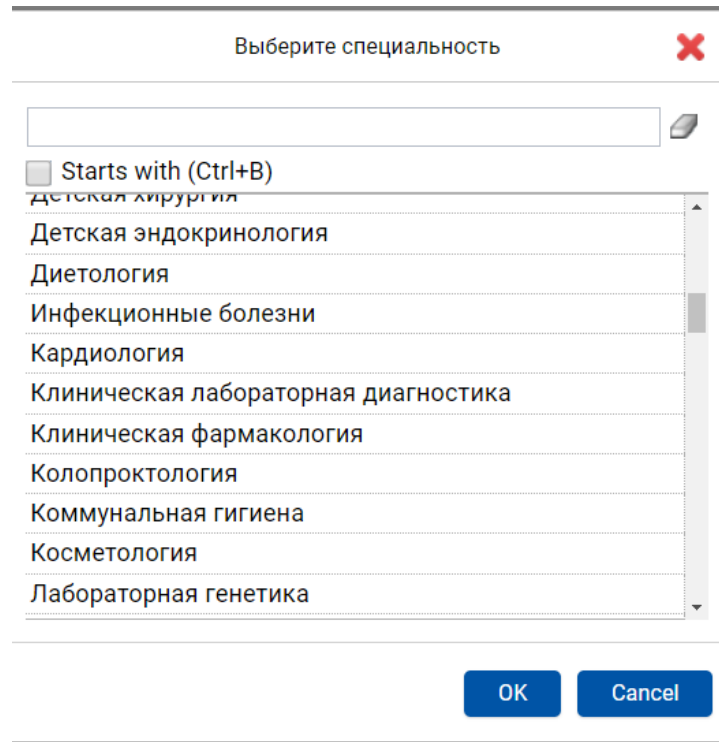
Выберите специальность

Starts with (Ctrl+B)

Детская хирургия
Детская эндокринология
Диетология
Инфекционные болезни
Кардиология
Клиническая лабораторная диагностика
Клиническая фармакология
Колопроктология
Коммунальная гигиена
Косметология
Лабораторная генетика

OK
Cancel